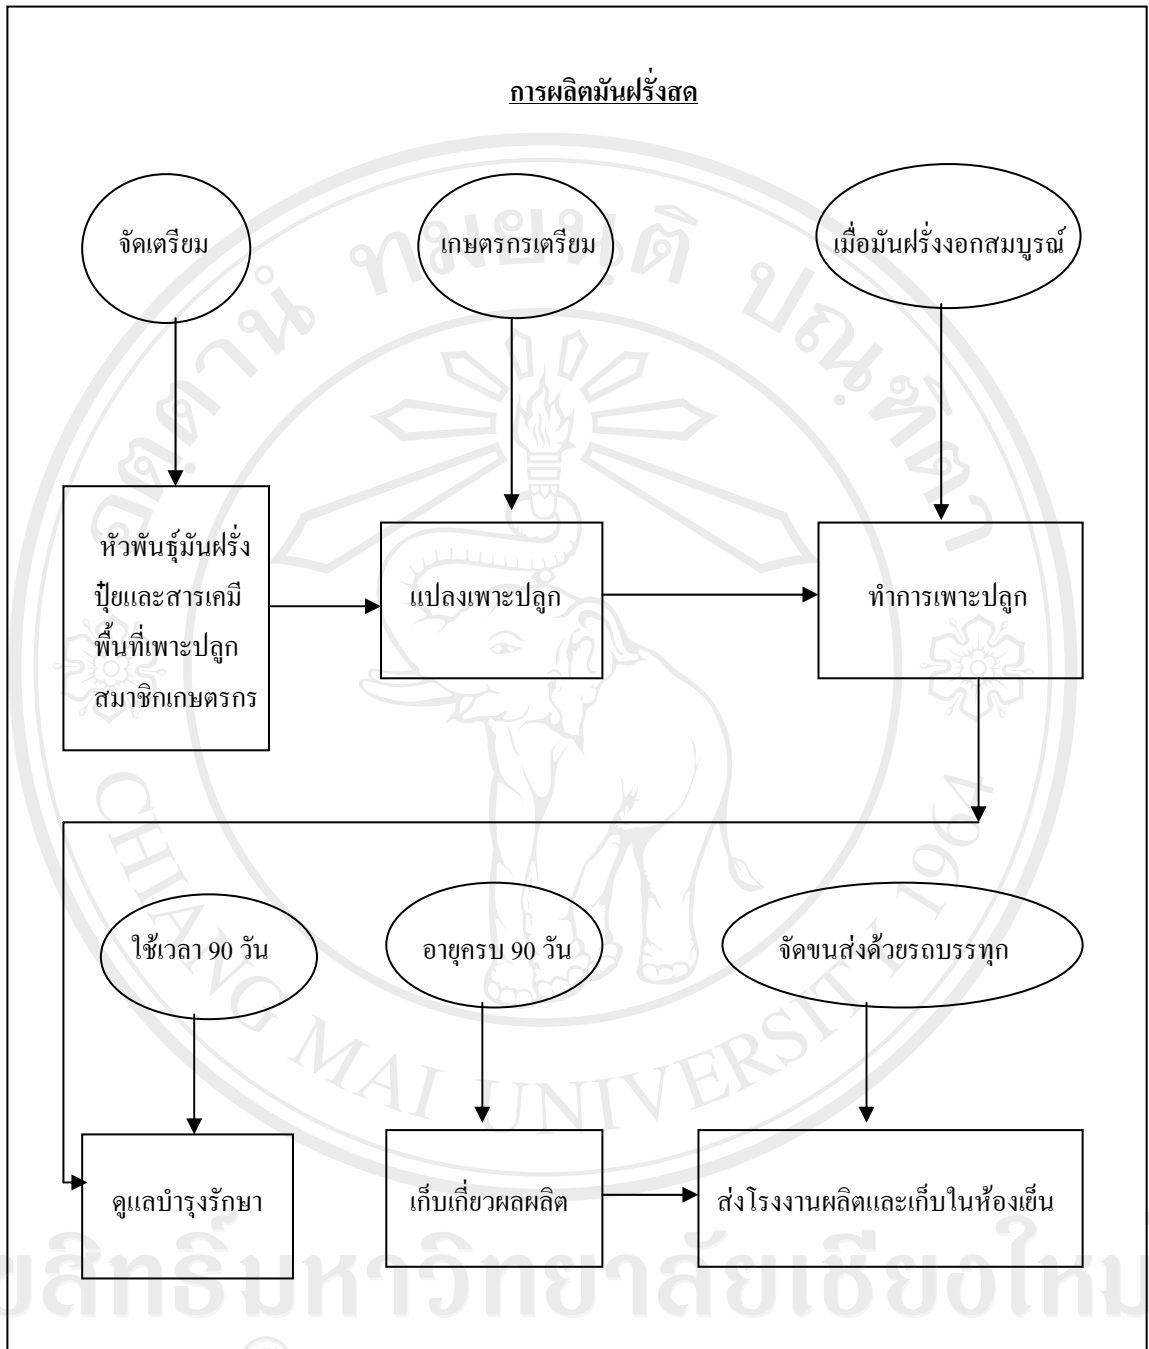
การผลิตมันฝรั่งสด

จัดเตรียม

เกษตรกรเตรียม

เมื่อมันฝรั่งงอกสมบูรณ์

หัวพันธุ์มันฝรั่ง
ปุ๋ยและสารเคมี
พื้นที่เพาะปลูก
สมาชิกเกษตรกร

แปลงเพาะปลูก

ทำการเพาะปลูก

ใช้เวลา 90 วัน

อายุครบ 90 วัน

จัดขนส่งด้วยรถบรรทุก

ดูแลบำรุงรักษา

เก็บเกี่ยวผลผลิต

ส่งโรงงานผลิตและเก็บในห้องเย็น

CHIANG MAI UNIVERSITY 1964

ลิขสิทธิ์มหาวิทยาลัยเชียงใหม่